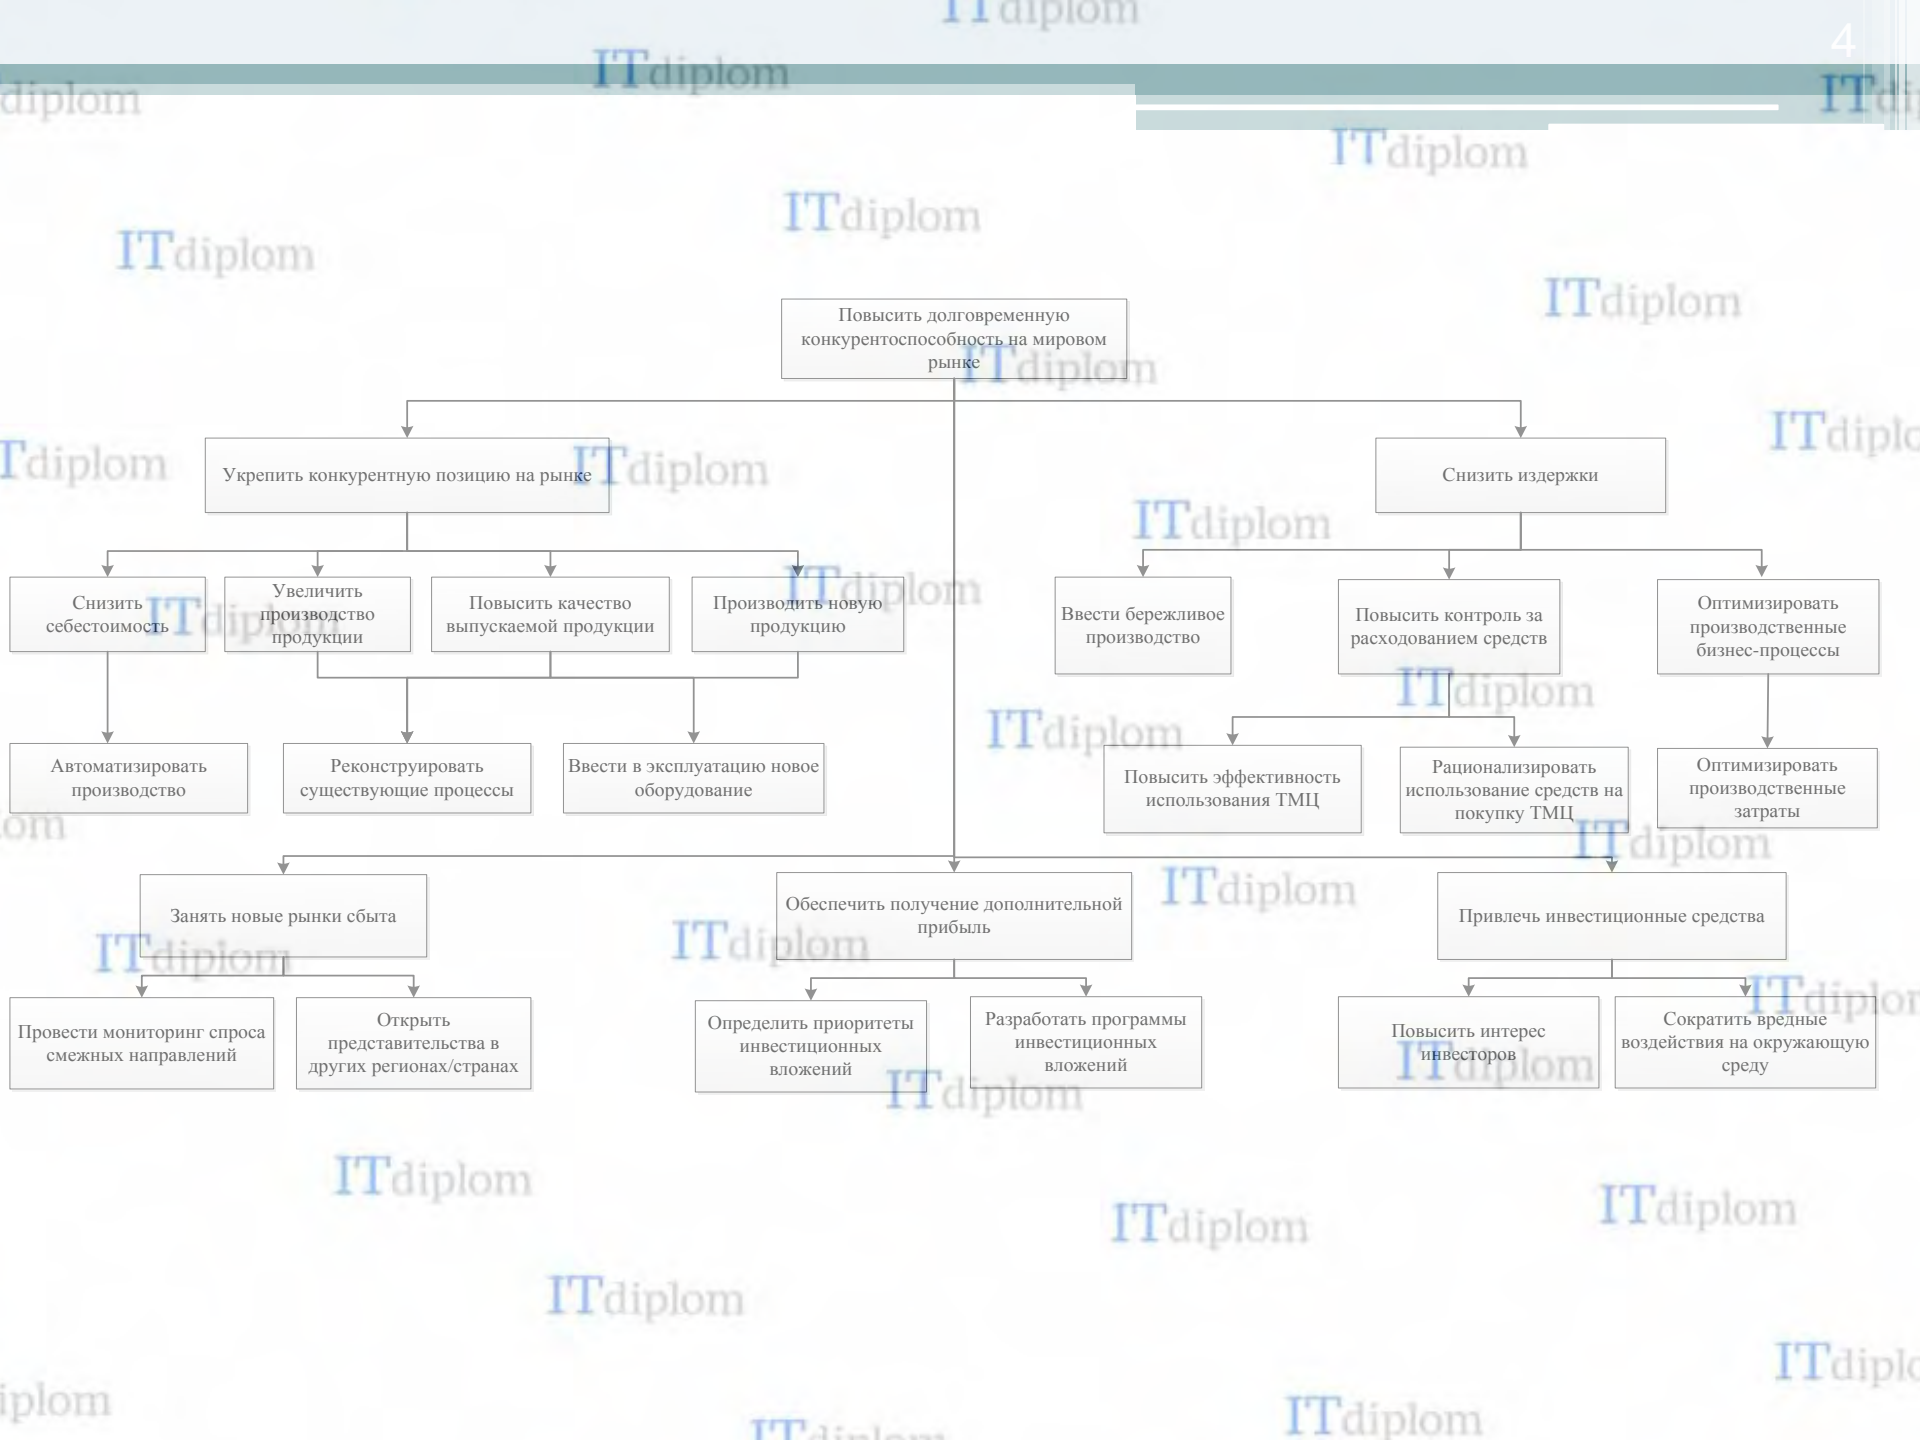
4

Повысить долговременную конкурентоспособность на мировом рынке

Укрепить конкурентную позицию на рынке

Снизить издержки

Снизить себестоимость

Увеличить производство продукции

Повысить качество выпускаемой продукции

Производить новую продукцию

Ввести бережливое производство

Повысить контроль за расходованием средств

Оптимизировать производственные бизнес-процессы

Автоматизировать производство

Реконструировать существующие процессы

Ввести в эксплуатацию новое оборудование

Повысить эффективность использования ТМЦ

Рационализировать использование средств на покупку ТМЦ

Оптимизировать производственные затраты

Занять новые рынки сбыта

Обеспечить получение дополнительной прибыль

Привлечь инвестиционные средства

Провести мониторинг спроса смежных направлений

Открыть представительства в других регионах/странах

Определить приоритеты инвестиционных вложений

Разработать программы инвестиционных вложений

Повысить интерес инвесторов

Сократить вредные воздействия на окружающую среду

ITdiplom